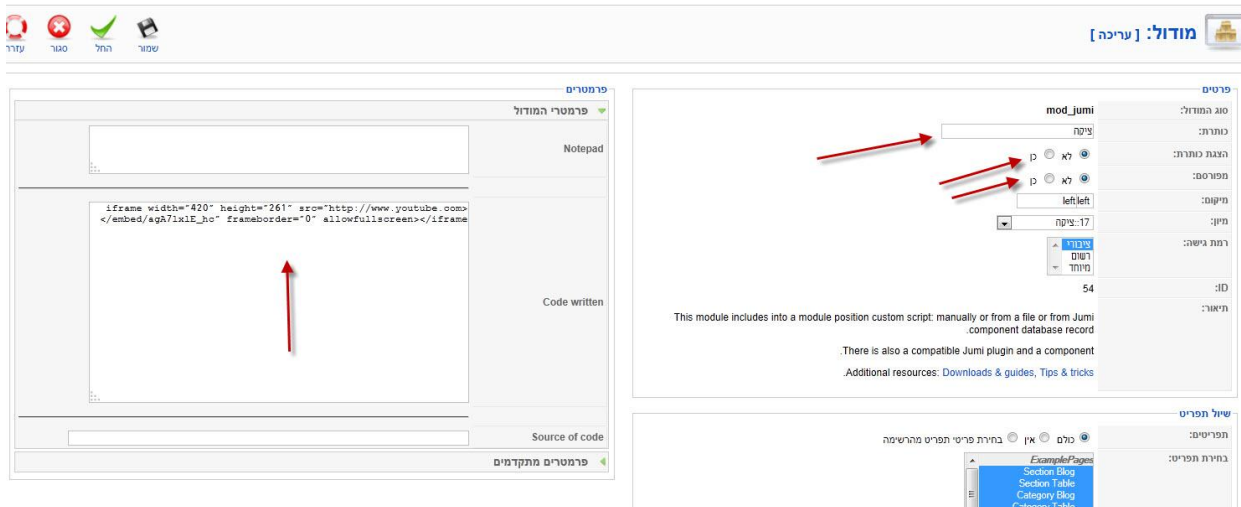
מודול: [ עריכה ]

שמור החל סגור עזרה

פרטים

| | |
|---|---|
| סוג המודול: | mod_jumi |
| כותרת: | ציקה |
| הצגת כותרת: | לא כן |
| מפורסם: | לא כן |
| מיקום: | left\|left |
| מיון: | 17::ציקה |
| רמת גישה: | ציבורי רשום מיוחד |
| ID: | 54 |
| תיאור: | This module includes into a module position custom script: manually or from a file or from Jumi component database record. There is also a compatible Jumi plugin and a component. Additional resources: Downloads & guides, Tips & tricks. |

שיוך תפריט

תפריטים: כולם אין בחירת פריטי תפריט מהרשימה

בחירת תפריט: ExamplePages Section Blog Section Table Category Blog Category Table

פרמטרים

פרמטרי המודול

Notepad

Code written
iframe width="420" height="261" src="http://www.youtube.com/embed/agA7lxlE_hc" frameborder="0" allowfullscreen></iframe

Source of code

פרמטרים מתקדמים